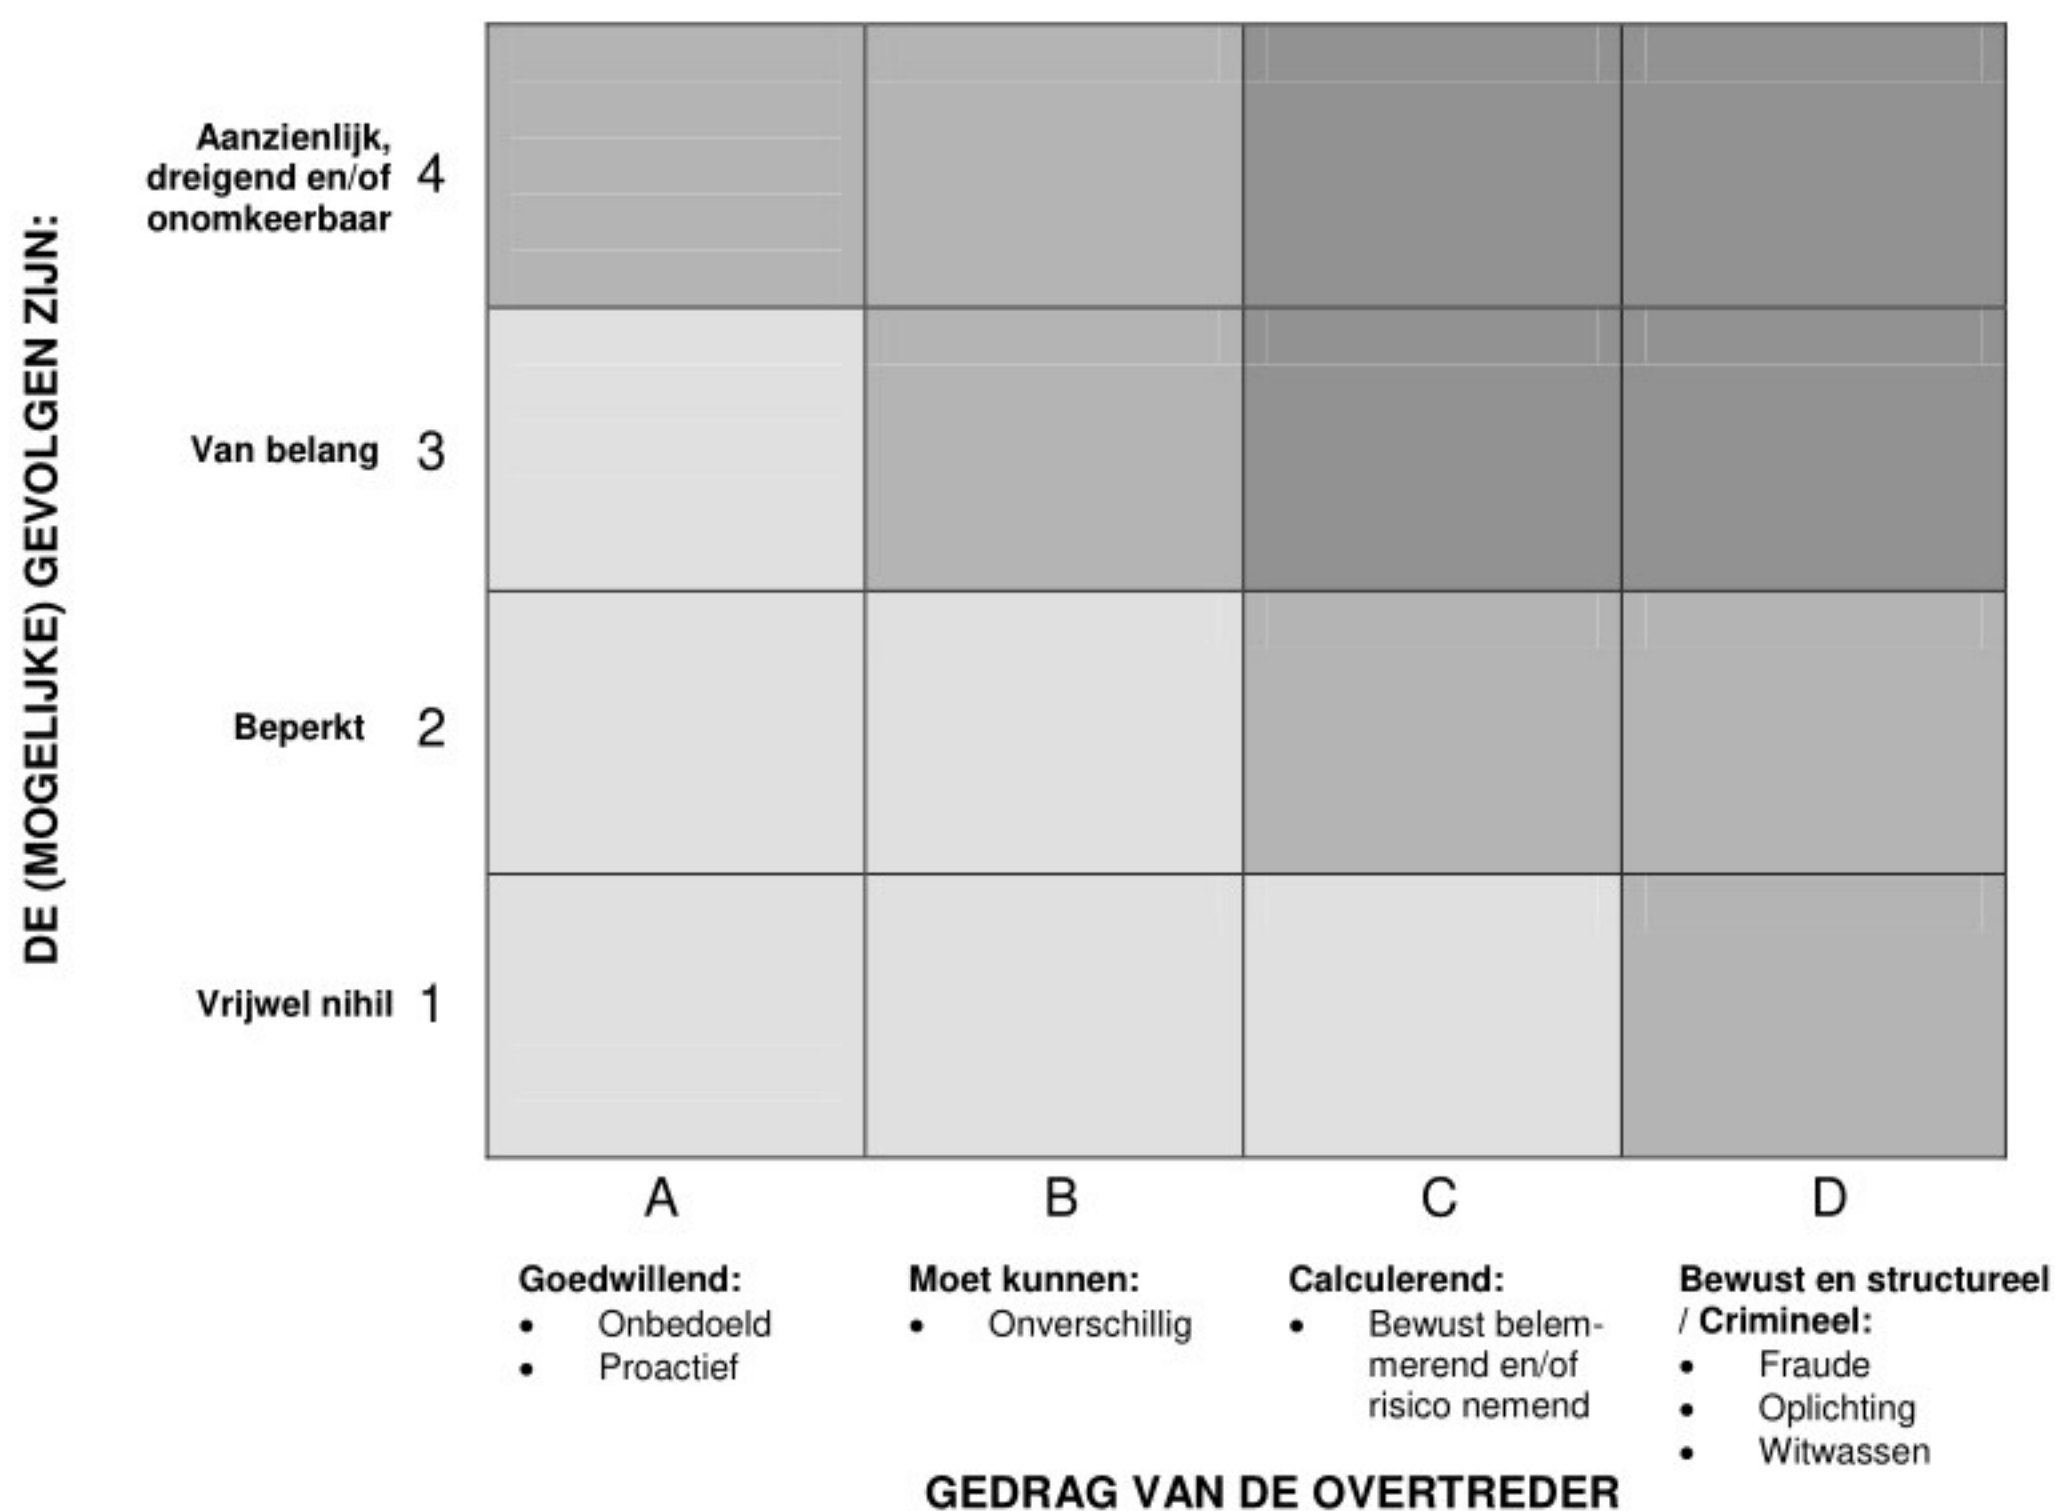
DE (MOGELIJKE) GEVOLGEN ZIJN:

Aanzienlijk, dreigend en/of onomkeerbaar 4

Van belang 3

Beperkt 2

Vrijwel nihil 1

A

B

C

D

Goedwillend:
- Onbedoeld
- Proactief

Moet kunnen:
- Onverschillig

Calculerend:
- Bewust belemmerend en/of risico nemend

Bewust en structureel / Crimineel:
- Fraude
- Oplichting
- Witwassen

GEDRAG VAN DE OVERTREDER